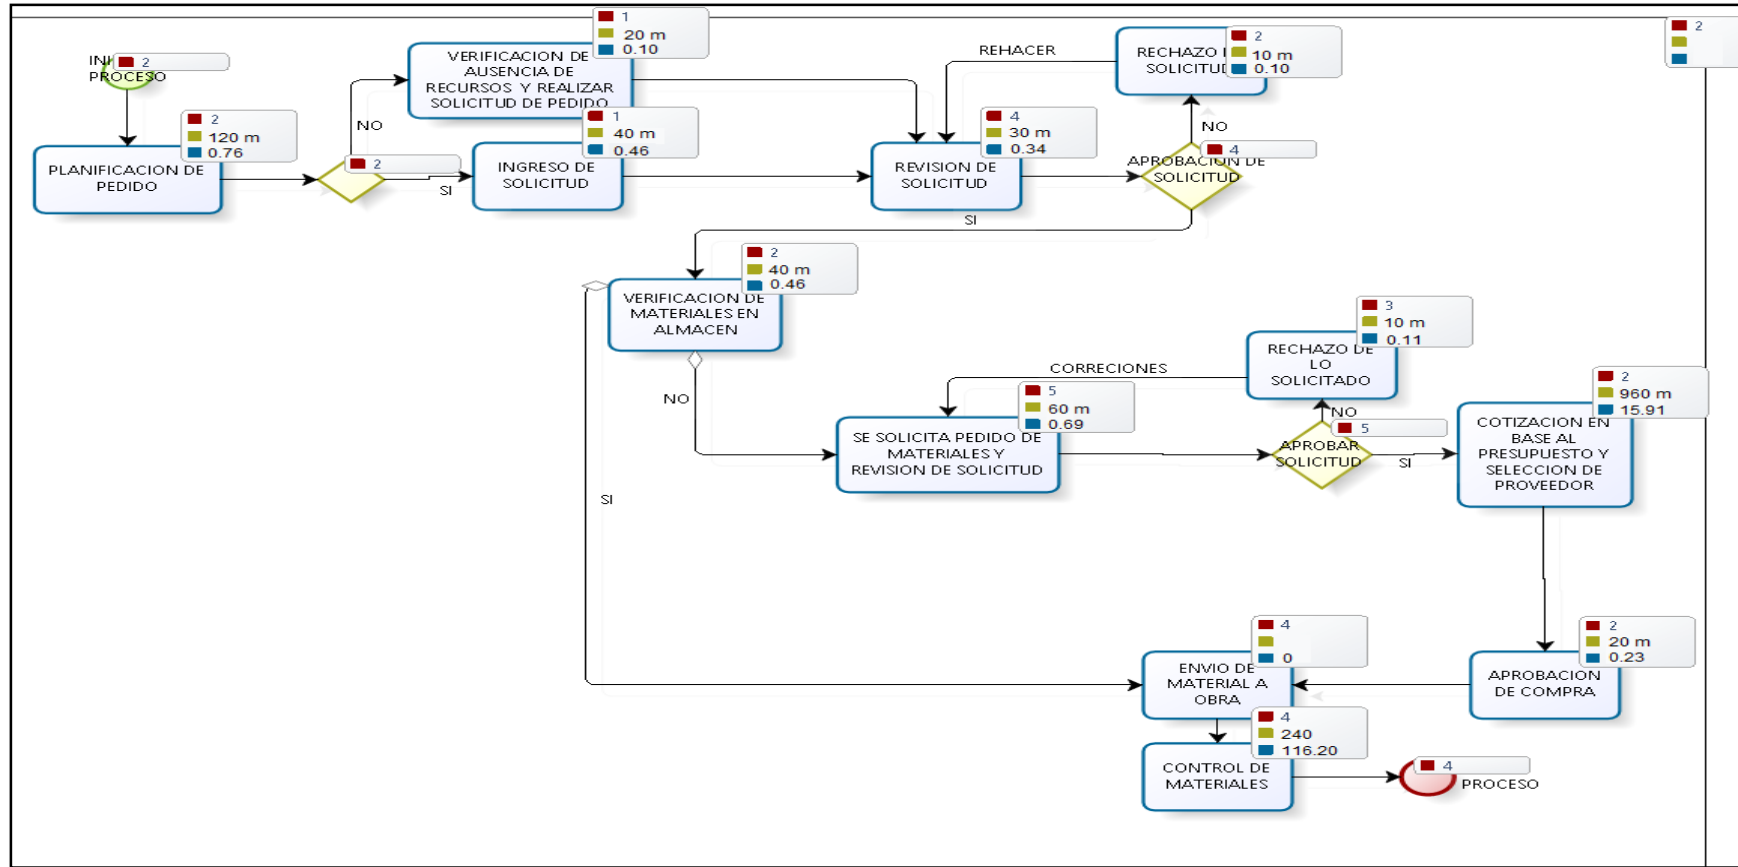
INI 2
PROCESO

2
120 m
0.76

PLANIFICACION DE PEDIDO

2

NO

SI

1
20 m
0.10

VERIFICACION DE AUSENCIA DE RECURSOS Y REALIZAR SOLICITUD DE PEDIDO

1
40 m
0.46

INGRESO DE SOLICITUD

REHACER

4
30 m
0.34

REVISION DE SOLICITUD

RECHAZO I SOLICITUI

2
10 m
0.10

NO

4

APROBACION DE SOLICITUD

SI

2

2
40 m
0.46

VERIFICACION DE MATERIALES EN ALMACEN

NO

SI

CORRECIONES

5
60 m
0.69

SE SOLICITA PEDIDO DE MATERIALES Y REVISION DE SOLICITUD

3
10 m
0.11

RECHAZO DE LO SOLICITADO

NO

5

APROBAR SOLICITUD

SI

2
960 m
15.91

COTIZACION EN BASE AL PRESUPUESTO Y SELECCION DE PROVEEDOR

4

0

ENVIO DE MATERIAL A OBRA

2
20 m
0.23

APROBACION DE COMPRA

4
240
116.20

CONTROL DE MATERIALES

4
PROCESO